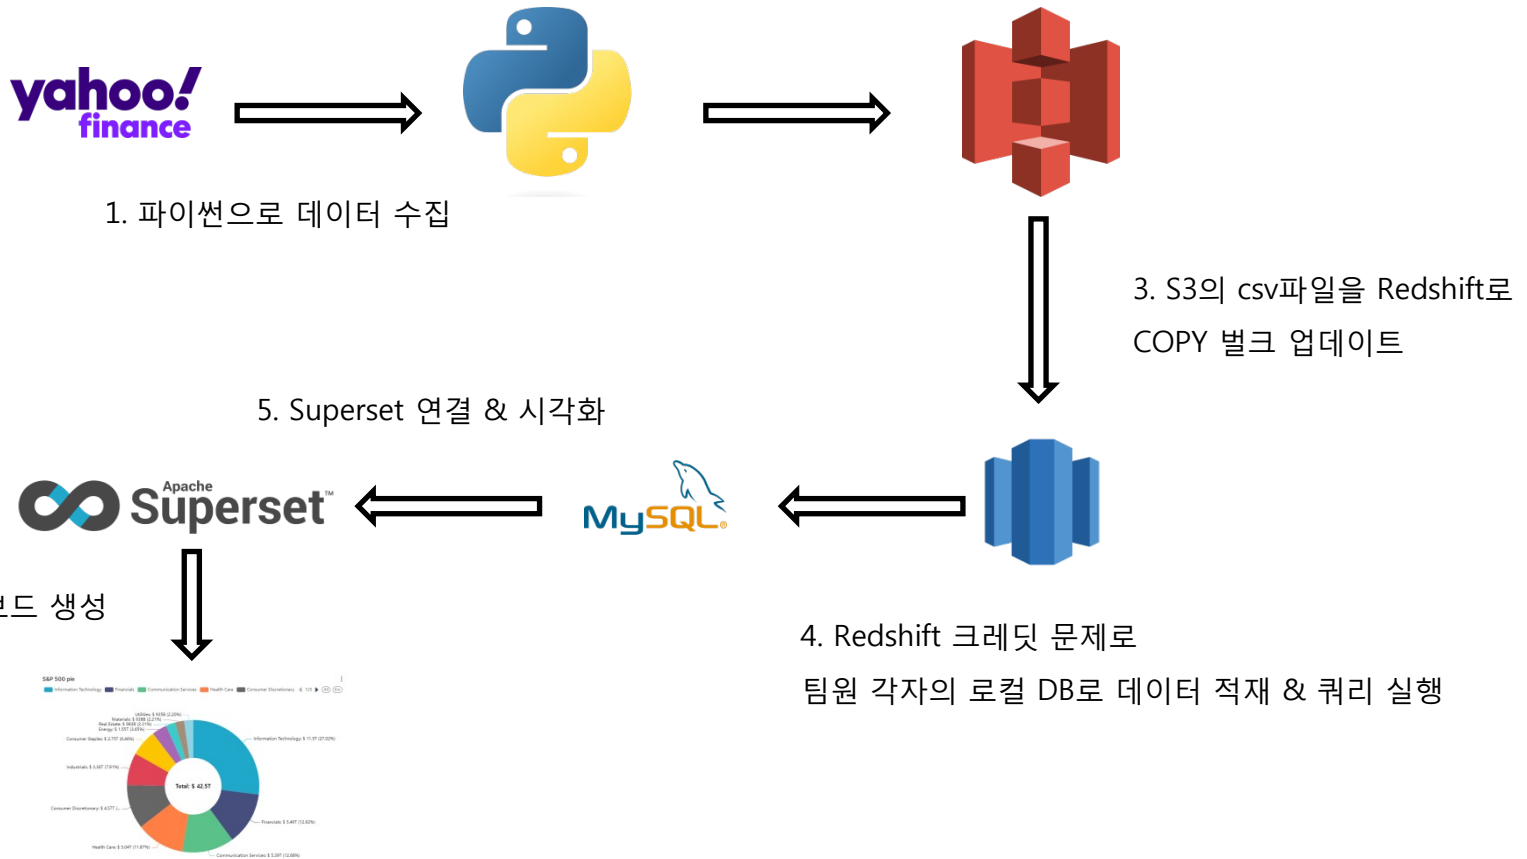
yahoo! finance

1. 파이썬으로 데이터 수집

3. S3의 csv파일을 Redshift로 COPY 벌크 업데이트

5. Superset 연결 & 시각화

Apache Superset™

MySQL

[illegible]드 생성

4. Redshift 크레딧 문제로 팀원 각자의 로컬 DB로 데이터 적재 & 쿼리 실행

S&P 500 pie

Total: $ 42.5T